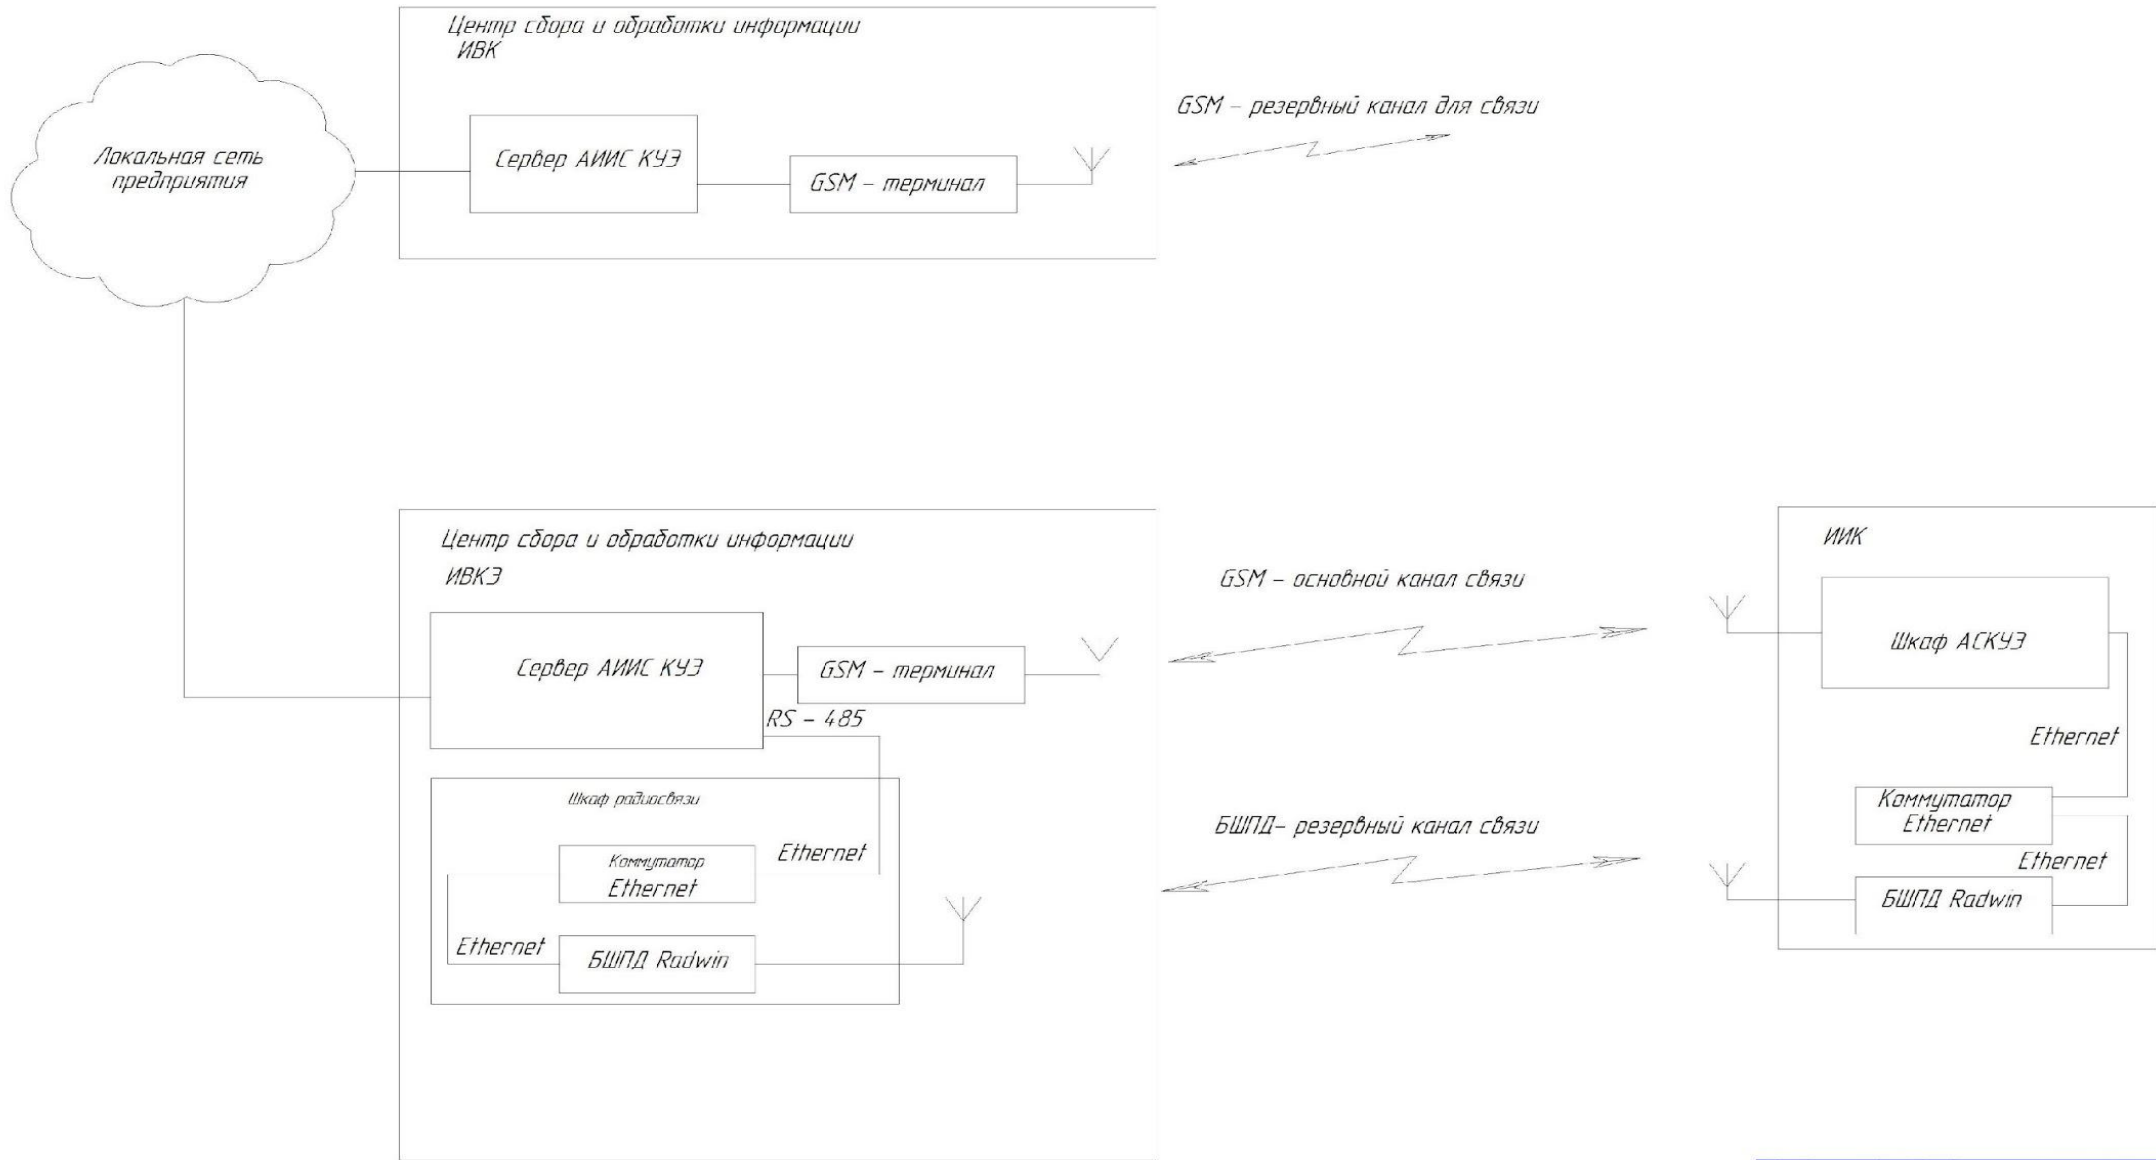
Центр сбора и обработки информации
ИВК

Локальная сеть предприятия

Сервер АИИС КУЭ

GSM – терминал

GSM – резервный канал для связи

Центр сбора и обработки информации
ИВКЭ

Сервер АИИС КУЭ

GSM – терминал

RS – 485

Шкаф радиосвязи

Коммутатор Ethernet

Ethernet

Ethernet

БШПД Radwin

GSM – основной канал связи

БШПД– резервный канал связи

ИИК

Шкаф АСКУЭ

Ethernet

Коммутатор Ethernet

Ethernet

БШПД Radwin